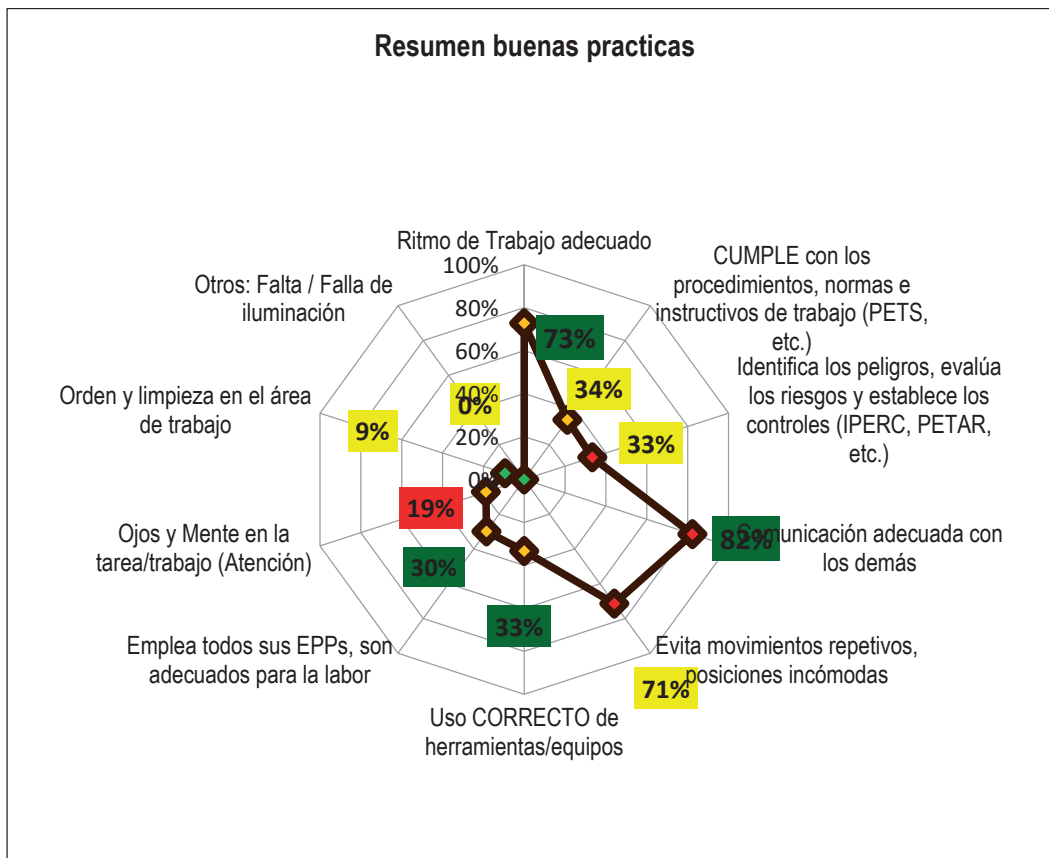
Resumen buenas practicas

Ritmo de Trabajo adecuado

100%

80%

60%

40%

20%

0%

73%

CUMPLE con los procedimientos, normas e instructivos de trabajo (PETS, etc.)

34%

Identifica los peligros, evalúa los riesgos y establece los controles (IPERC, PETAR, etc.)

33%

Comunicación adecuada con los demás

82%

Evita movimientos repetivos, posiciones incómodas

71%

Uso CORRECTO de herramientas/equipos

33%

Emplea todos sus EPPs, son adecuados para la labor

30%

Ojos y Mente en la tarea/trabajo (Atención)

19%

Orden y limpieza en el área de trabajo

9%

Otros: Falta / Falla de iluminación

0%